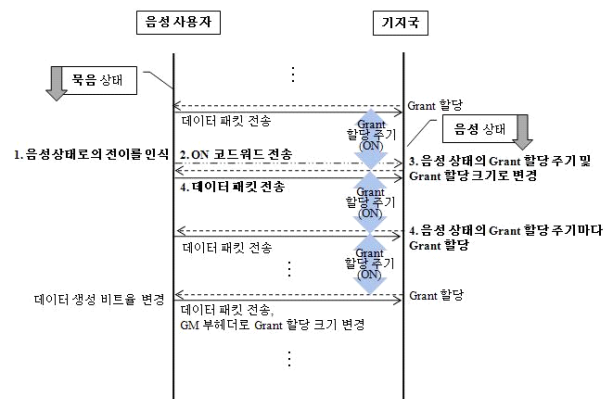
음성 사용자

기지국

묵음 상태

⋮

Grant 할당

데이터 패킷 전송

Grant 할당 주기 (ON)

음성 상태

1. 음성상태로의 전이를 인식

2. ON 코드워드 전송

3. 음성 상태의 Grant 할당 주기 및 Grant 할당 크기로 변경

4. 데이터 패킷 전송

Grant 할당 주기 (ON)

4. 음성 상태의 Grant 할당 주기마다 Grant 할당

데이터 패킷 전송

Grant 할당 주기 (ON)

⋮

데이터 생성 비트를 변경

Grant 할당

데이터 패킷 전송, GM 부헤더로 Grant 할당 크기 변경

⋮